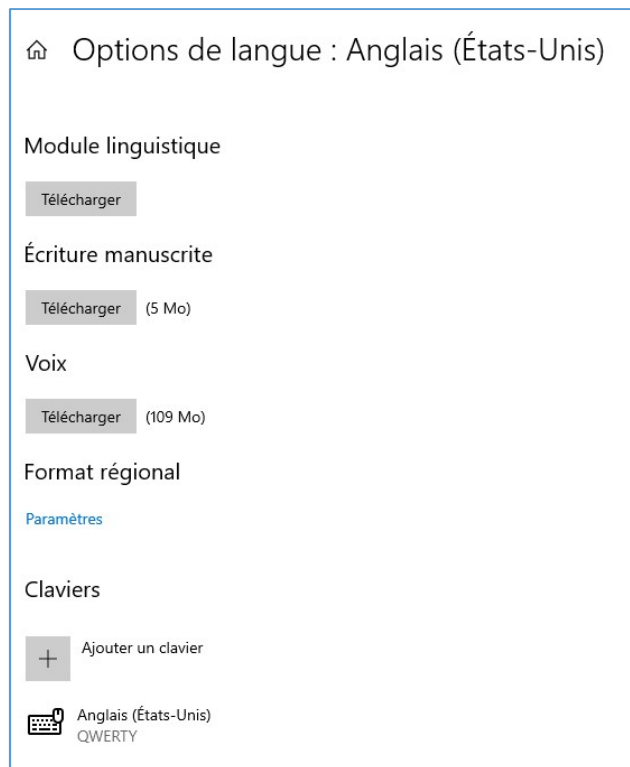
Options de langue : Anglais (États-Unis)

Module linguistique

Télécharger

Écriture manuscrite

Télécharger (5 Mo)

Voix

Télécharger (109 Mo)

Format régional

Paramètres

Claviers

+ Ajouter un clavier

Anglais (États-Unis)
QWERTY